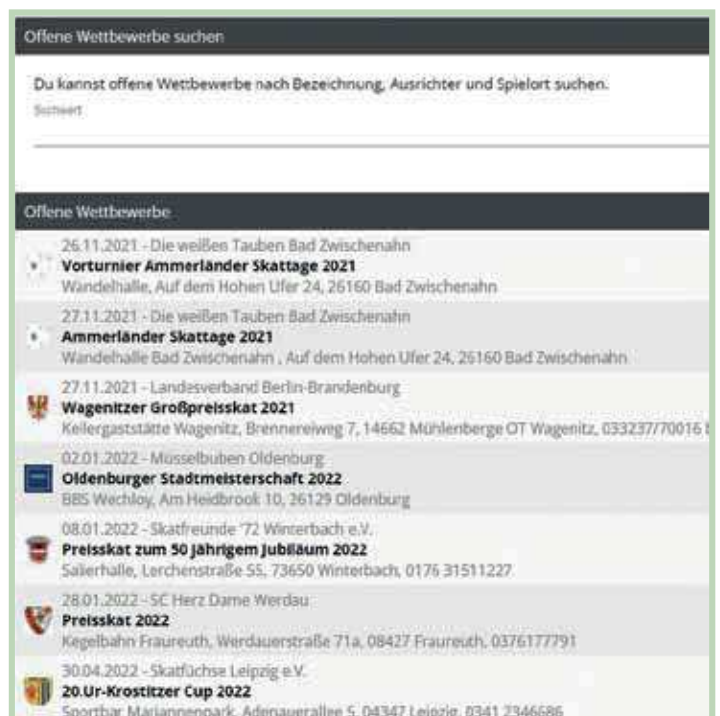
Offene Wettbewerbe suchen

Du kannst offene Wettbewerbe nach Bezeichnung, Ausrichter und Spielort suchen.

Suchwort

Offene Wettbewerbe

26.11.2021 - Die weißen Tauben Bad Zwischenahn
Vorturnier Ammerländer Skattage 2021
Wandelhalle, Auf dem Hohen Ufer 24, 26160 Bad Zwischenahn

27.11.2021 - Die weißen Tauben Bad Zwischenahn
Ammerländer Skattage 2021
Wandelhalle Bad Zwischenahn , Auf dem Hohen Ufer 24, 26160 Bad Zwischenahn

27.11.2021 - Landesverband Berlin-Brandenburg
Wagenitzer Großpreisskat 2021
Kellergaststätte Wagenitz, Brennereiweg 7, 14662 Mühlenberge OT Wagenitz, 033237/70016 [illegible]

02.01.2022 - Musselbuben Oldenburg
Oldenburger Stadtmeisterschaft 2022
BBS Wechloy, Am Heidbrook 10, 26129 Oldenburg

08.01.2022 - Skatfreunde '72 Winterbach e.V.
Preisskat zum 50 Jährigem Jubiläum 2022
Salierhalle, Lerchenstraße 55, 73650 Winterbach, 0176 31511227

28.01.2022 - SC Herz Dame Werdau
Preisskat 2022
Kegelbahn Fraureuth, Werdauerstraße 71a, 08427 Fraureuth, 0376177791

30.04.2022 - Skatfüchse Leipzig e.V.
20.Ur-Krostitzer Cup 2022
Sportbar Mariannenpark, Adenauerallee 5, 04347 Leipzig, 0341 2346686